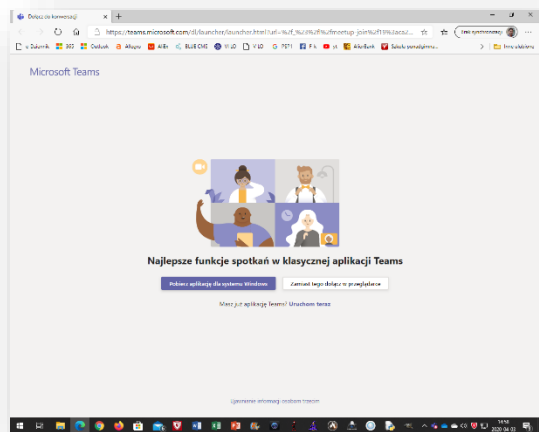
Dołącz do konwersacji
https://teams.microsoft.com/dl/launcher/launcher.html?url=%2f_%23%2fl%2fmeetup-join%2f19%3ameeti...
Brak synchronizacji
e-Dziennik 365 Outlook Allegro AlleBank BLUE CMS W LO FB Pl YouTube yt AliorBank Szkoła ponadpodstawowa
Inne ulubione

Microsoft Teams

Najlepsze funkcje spotkań w klasycznej aplikacji Teams

Pobierz aplikację dla systemu Windows
Zamiast tego dołącz w przeglądarce

Masz już aplikację Teams? Uruchom teraz

Ujawnianie informacji osobom trzecim

14:56
2020-04-03